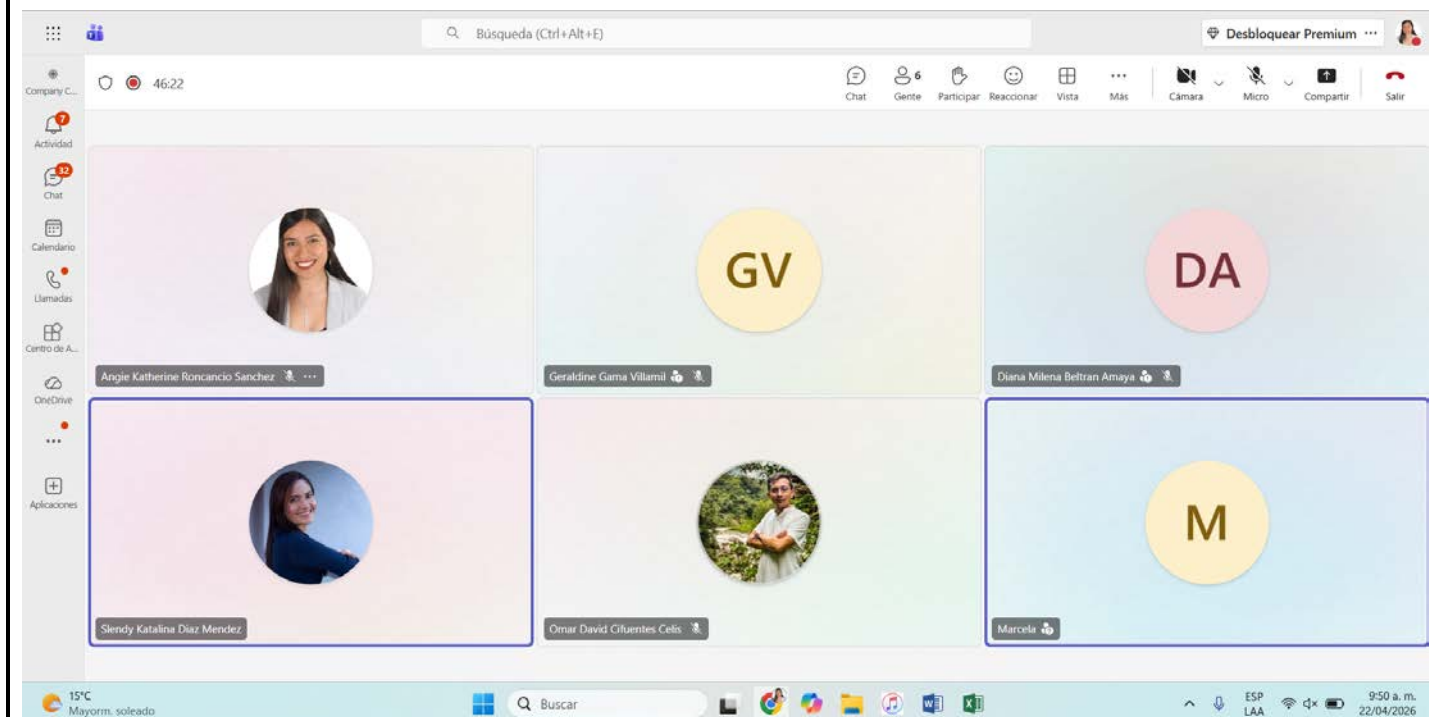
Búsqueda (Ctrl+Alt+E)

Desbloquear Premium ···

Company C...

7
Actividad

32
Chat

Calendario

Llamadas

Centro de A...

OneDrive

···

Aplicaciones

46:22

Chat

6
Gente

Participar

Reaccionar

Vista

···
Más

Cámara

Micro

Compartir

Salir

Angie Katherine Roncancio Sanchez ···

GV

Geraldine Gama Villamil

DA

Diana Milena Beltran Amaya

Slendy Katalina Diaz Mendez

Omar David Cifuentes Celis

M

Marcela

15°C
Mayorm. soleado

Buscar

ESP
LAA

9:50 a. m.
22/04/2026